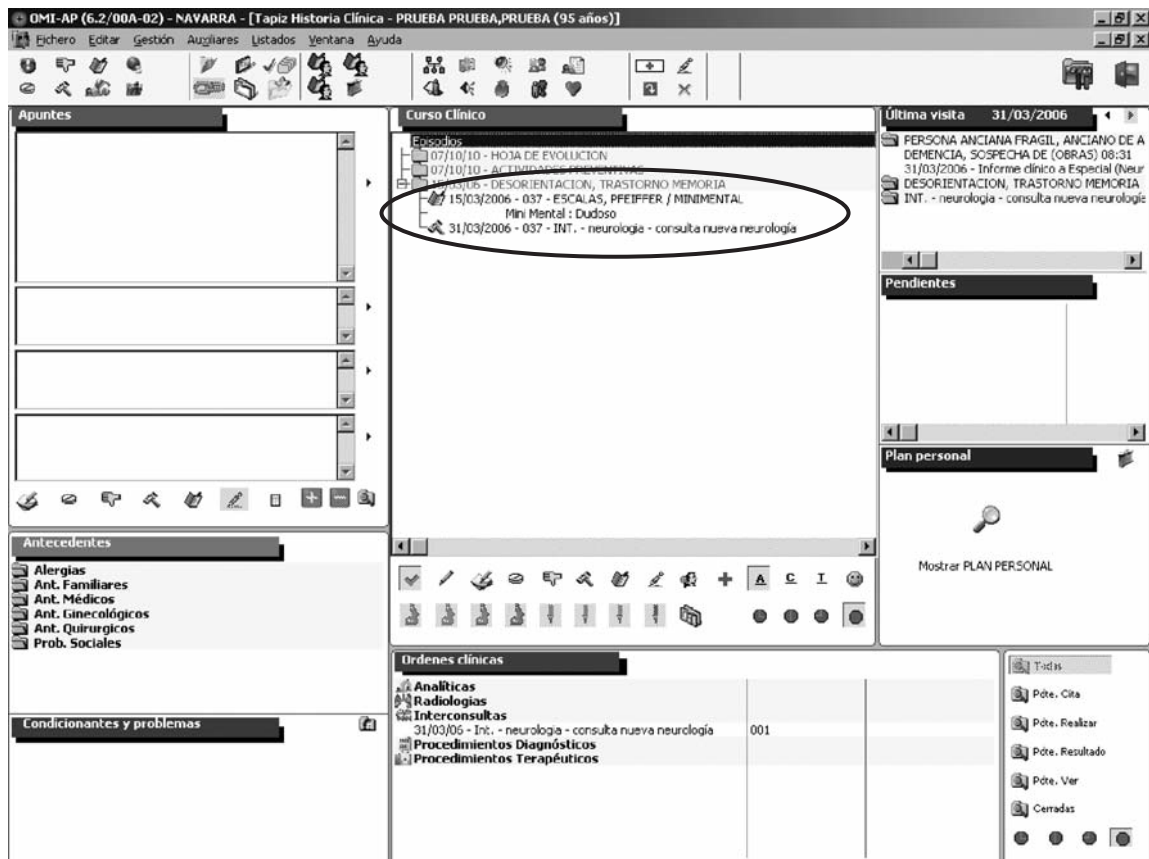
OMI-AP (6.2/00A-02) - NAVARRA - [Tapiz Historia Clínica - PRUEBA PRUEBA,PRUEBA (95 años)]

Fichero Editar Gestión Auxiliares Listados Ventana Ayuda

Apuntes

Curso Clínico

Episodios
07/10/10 - HOJA DE EVOLUCION
07/10/10 - ACTIVIDADES PREVENTIVAS
15/03/06 - DESORIENTACION, TRASTORNO MEMORIA
15/03/2006 - 037 - ESCALAS, PFEIFFER / MINIMENTAL
Mini Mental : Dudoso
31/03/2006 - 037 - INT. - neurologia - consulta nueva neurología

Última visita 31/03/2006

PERSONA ANCIANA FRAGIL, ANCIANO DE A
DEMENCIA, SOSPECHA DE (OBRAS) 08:31
31/03/2006 - Informe clínico a Especial (Neur
DESORIENTACION, TRASTORNO MEMORIA
INT. - neurologia - consulta nueva neurologíe

Pendientes

Plan personal

Mostrar PLAN PERSONAL

Antecedentes

Alergias
Ant. Familiares
Ant. Médicos
Ant. Ginecológicos
Ant. Quirurgicos
Prob. Sociales

A C T

Condicionantes y problemas

Ordenes clínicas

Analíticas
Radiologias
Interconsultas
31/03/06 - Int. - neurologia - consulta nueva neurología 001
Procedimientos Diagnósticos
Procedimientos Terapéuticos

Todas
Pdte. Cita
Pdte. Realizar
Pdte. Resultado
Pdte. Ver
Cerradas